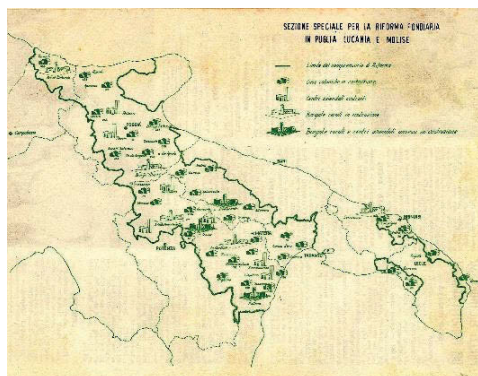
SEZIONE SPECIALE PER LA RIFORMA FONDIARIA IN PUGLIA LUCANIA E MOLISE

Limite del comprensorio di Riforma
Case coloniche e costruzioni
Centri aziendali costruiti
Borgate rurali in costruzione
Borgate rurali e centri aziendali ancora in costruzione

Campobasso
Foggia
Potenza
Bari
Matera
Taranto
Brindisi
Lecce
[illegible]